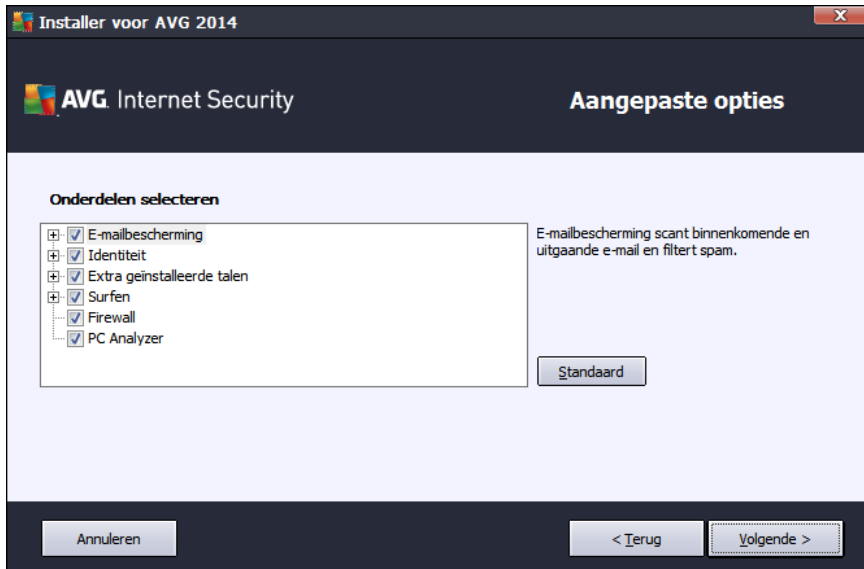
Installer voor AVG 2014

AVG. Internet Security

Aangepaste opties

Onderdelen selecteren

E-mailbescherming
Identiteit
Extra geïnstalleerde talen
Surfen
Firewall
PC Analyzer

E-mailbescherming scant binnenkomende en uitgaande e-mail en filtert spam.

Standaard

Annuleren

< Terug

Volgende >